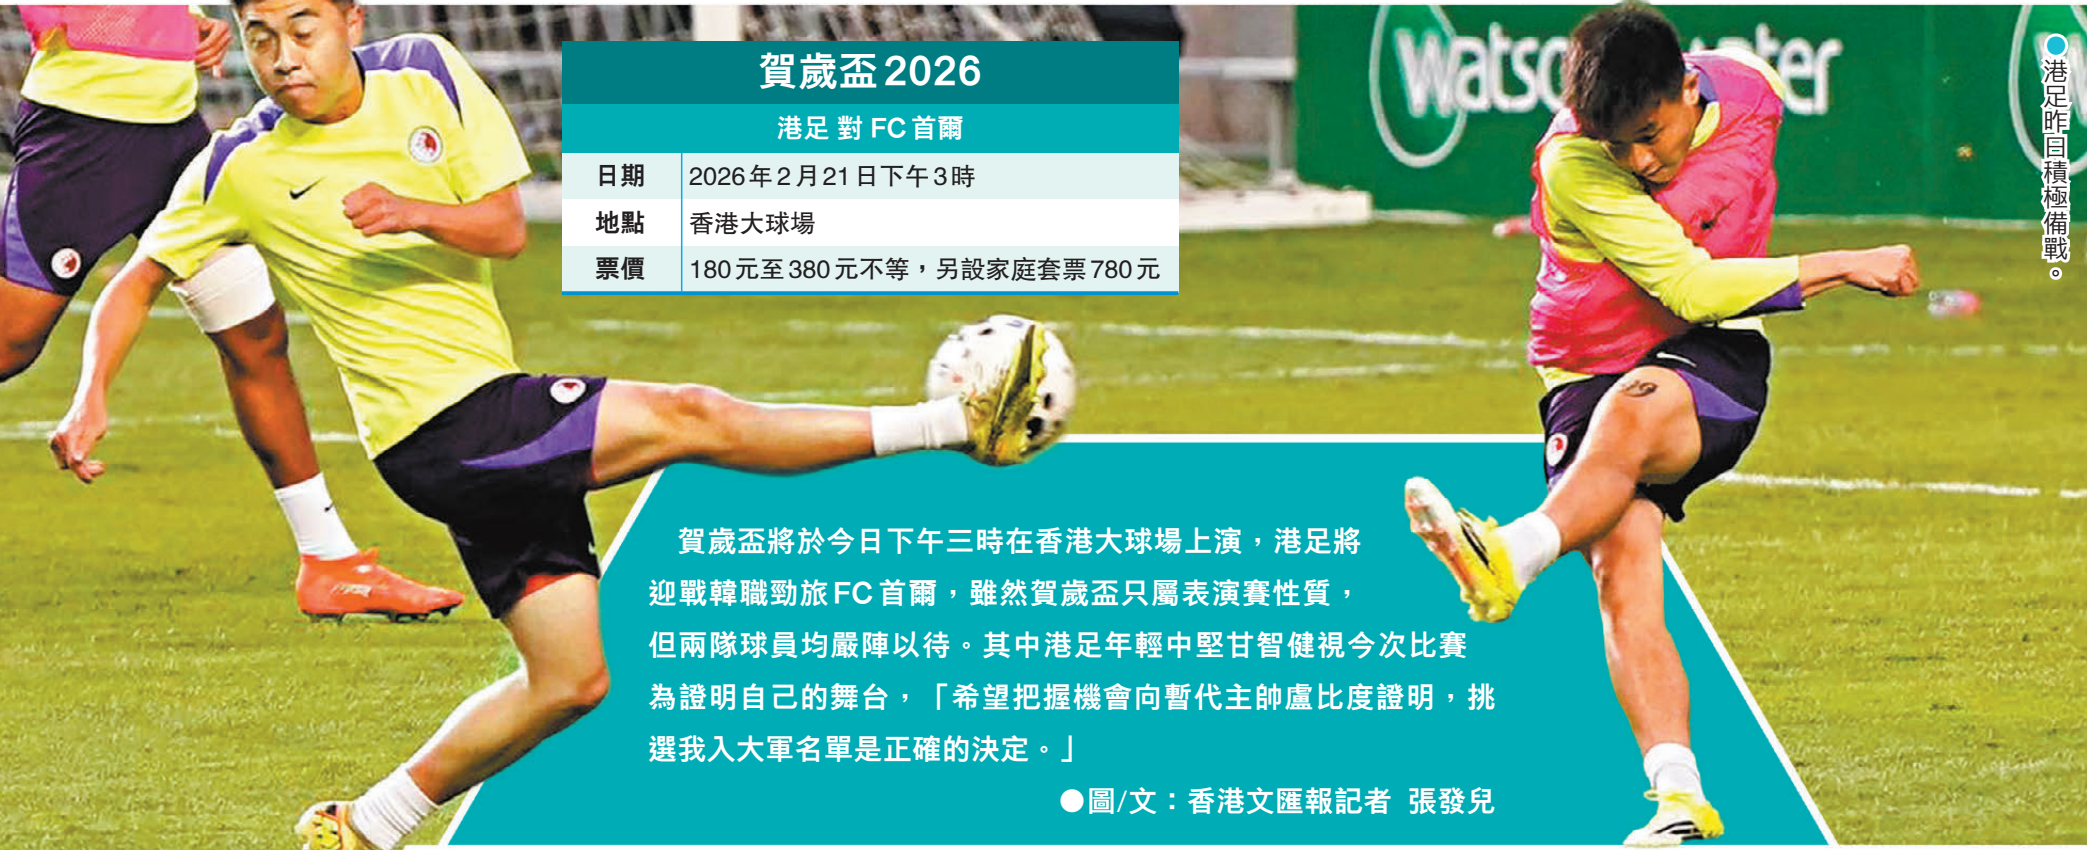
賀歲盃2026

港足 對 FC首爾

| 日期 | 2026年2月21日下午3時 |
|---|---|
| 地點 | 香港大球場 |
| 票價 | 180元至380元不等，另設家庭套票780元 |

watso ater

●港足昨日積極備戰。

賀歲盃將於今日下午三時在香港大球場上演，港足將迎戰韓職勁旅FC首爾，雖然賀歲盃只屬表演賽性質，但兩隊球員均嚴陣以待。其中港足年輕中堅甘智健視今次比賽為證明自己的舞台，「希望把握機會向暫代主帥盧比度證明，挑選我入大軍名單是正確的決定。」

●圖/文：香港文匯報記者 張發兒